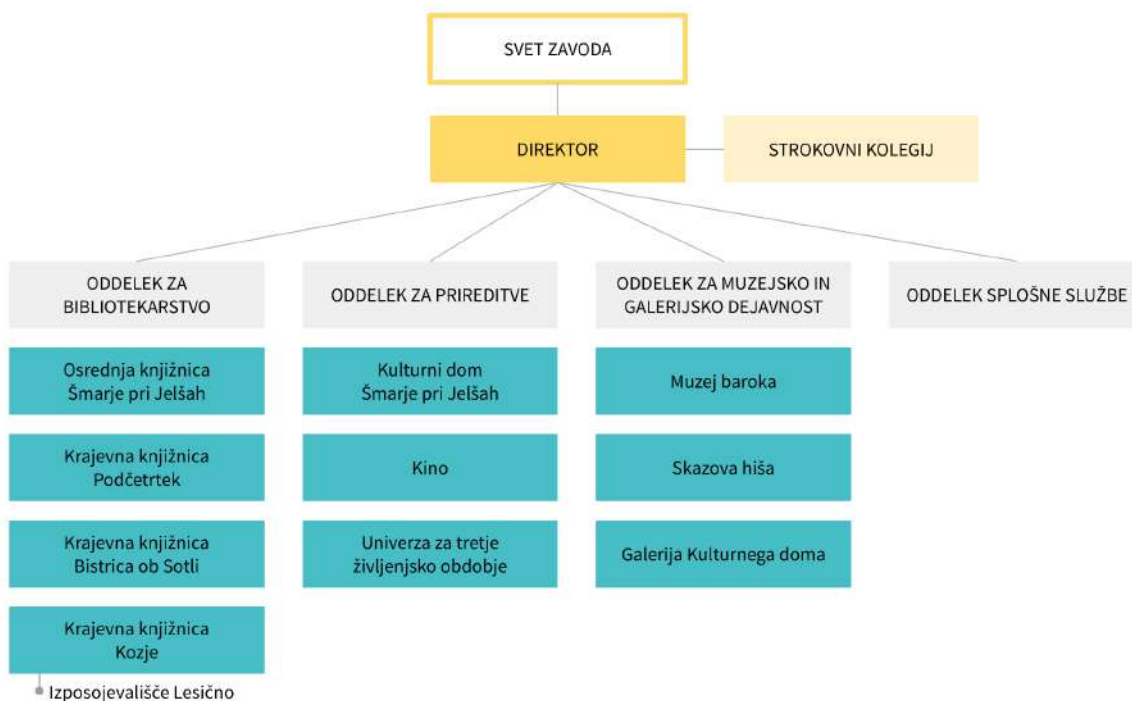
SVET ZAVODA

DIREKTOR

STROKOVNI KOLEGIJ

ODDELEK ZA BIBLIOTEKARSTVO

Osrednja knjižnica Šmarje pri Jelšah

Krajevna knjižnica Podčetrtek

Krajevna knjižnica Bistrica ob Sotli

Krajevna knjižnica Kozje

Izposojevališče Lesično

ODDELEK ZA PRIREDITVE

Kulturni dom Šmarje pri Jelšah

Kino

Univerza za tretje življenjsko obdobje

ODDELEK ZA MUZEJSKO IN GALERIJSKO DEJAVNOST

Muzej baroka

Skazova hiša

Galerija Kulturnega doma

ODDELEK SPLOŠNE SLUŽBE